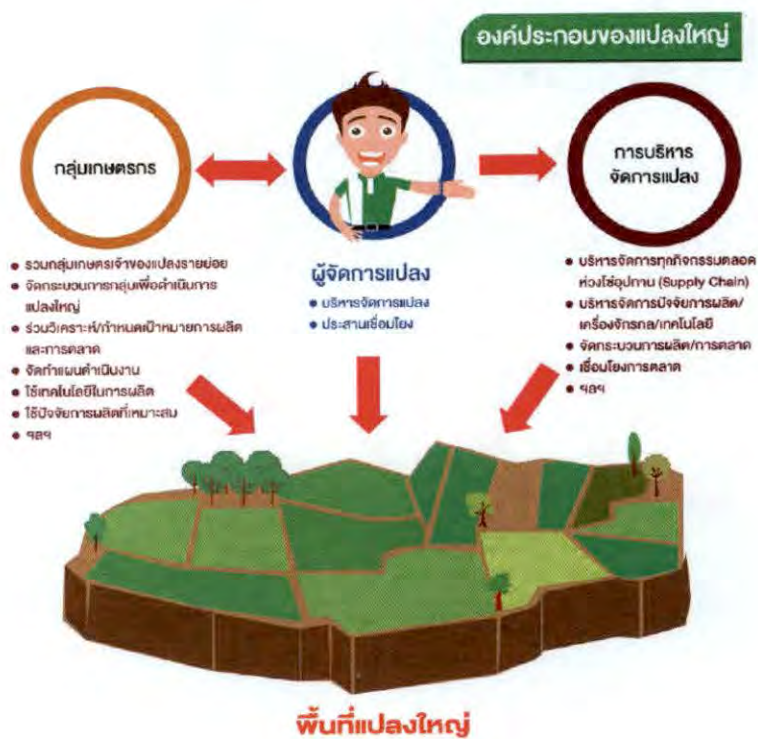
องค์ประกอบของแปลงใหญ่

กลุ่มเกษตรกร

• รวมกลุ่มเกษตรเจ้าของแปลงรายย่อย
• จัดกระบวนการกลุ่มเพื่อดำเนินการแปลงใหญ่
• ร่วมวิเคราะห์/กำหนดเป้าหมายการผลิตและการตลาด
• จัดทำแผนดำเนินงาน
• ใช้เทคโนโลยีในการผลิต
• ใช้ปัจจัยการผลิตที่เหมาะสม
• ฯลฯ

ผู้จัดการแปลง

• บริหารจัดการแปลง
• ประสานเชื่อมโยง

การบริหารจัดการแปลง

• บริหารจัดการทุกกิจกรรมตลอดห่วงโซ่อุปทาน (Supply Chain)
• บริหารจัดการปัจจัยการผลิต/เครื่องจักรกล/เทคโนโลยี
• จัดกระบวนการผลิต/การตลาด
• เชื่อมโยงการตลาด
• ฯลฯ

พื้นที่แปลงใหญ่